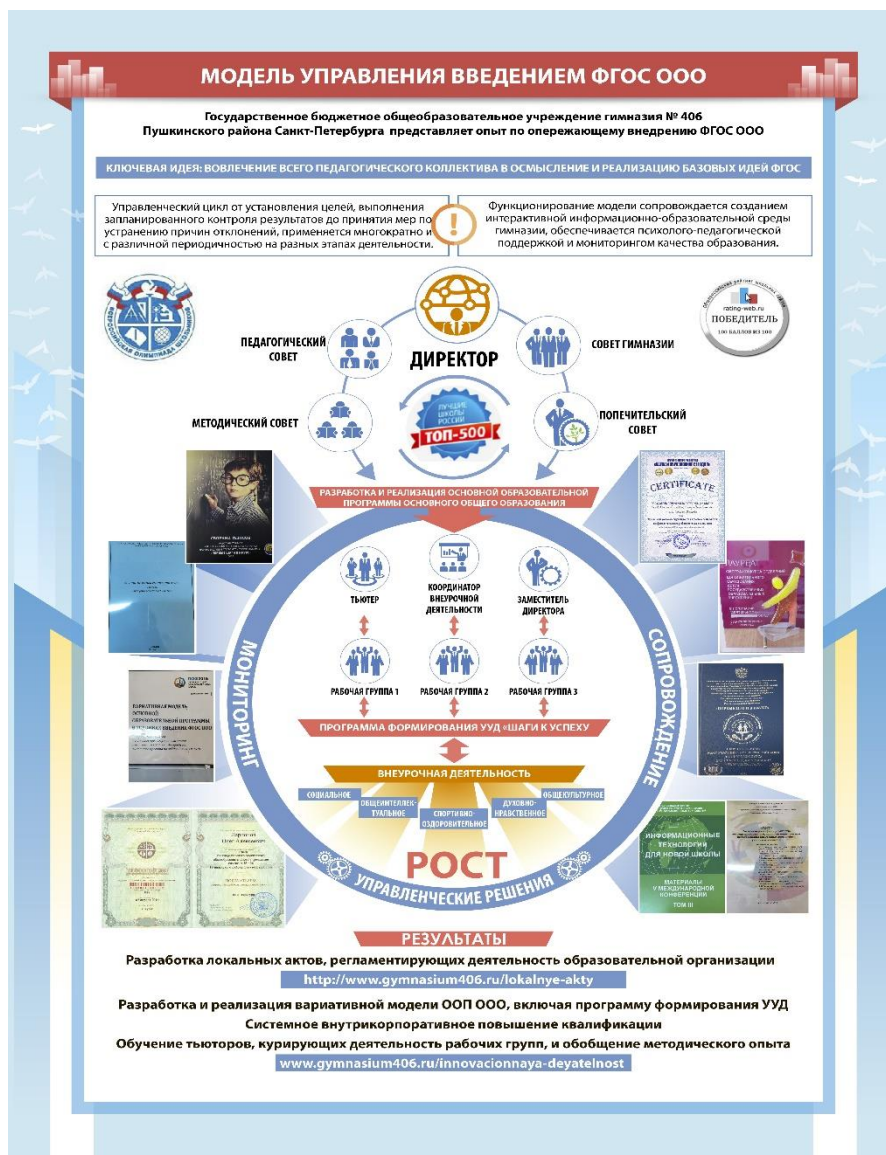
МОДЕЛЬ УПРАВЛЕНИЯ ВВЕДЕНИЕМ ФГОС ООО

Государственное бюджетное общеобразовательное учреждение гимназия № 406 Пушкинского района Санкт-Петербурга представляет опыт по опережающему внедрению ФГОС ООО

КЛЮЧЕВАЯ ИДЕЯ: ВОВЛЕЧЕНИЕ ВСЕГО ПЕДАГОГИЧЕСКОГО КОЛЛЕКТИВА В ОСМЫСЛЕНИЕ И РЕАЛИЗАЦИЮ БАЗОВЫХ ИДЕЙ ФГОС

Управленческий цикл от установления целей, выполнения запланированного контроля результатов до принятия мер по устранению причин отклонений, применяется многократно и с различной периодичностью на разных этапах деятельности.

!

Функционирование модели сопровождается созданием интерактивной информационно-образовательной среды гимназии, обеспечивается психолого-педагогической поддержкой и мониторингом качества образования.

ВСЕРОССИЙСКАЯ ОЛИМПИАДА ШКОЛЬНИКОВ

rating-web.ru
ПОБЕДИТЕЛЬ
100 БАЛЛОВ ИЗ 100

ПЕДАГОГИЧЕСКИЙ СОВЕТ

ДИРЕКТОР

СОВЕТ ГИМНАЗИИ

МЕТОДИЧЕСКИЙ СОВЕТ

ЛУЧШИЕ ШКОЛЫ РОССИИ
ТОП-500

ПОПЕЧИТЕЛЬСКИЙ СОВЕТ

CERTIFICATE

РАЗРАБОТКА И РЕАЛИЗАЦИЯ ОСНОВНОЙ ОБРАЗОВАТЕЛЬНОЙ ПРОГРАММЫ ОСНОВНОГО ОБЩЕГО ОБРАЗОВАНИЯ

ТЬЮТЕР

КООРДИНАТОР ВНЕУРОЧНОЙ ДЕЯТЕЛЬНОСТИ

ЗАМЕСТИТЕЛЬ ДИРЕКТОРА

МОНИТОРИНГ

СОПРОВОЖДЕНИЕ

РАБОЧАЯ ГРУППА 1

РАБОЧАЯ ГРУППА 2

РАБОЧАЯ ГРУППА 3

ПРОГРАММА ФОРМИРОВАНИЯ УУД «ШАГИ К УСПЕХУ

ВНЕУРОЧНАЯ ДЕЯТЕЛЬНОСТЬ

СОЦИАЛЬНОЕ

ОБЩЕИНТЕЛЛЕКТУАЛЬНОЕ

СПОРТИВНО-ОЗДОРОВИТЕЛЬНОЕ

ДУХОВНО-НРАВСТВЕННОЕ

ОБЩЕКУЛЬТУРНОЕ

ИНФОРМАЦИОННЫЕ ТЕХНОЛОГИИ ДЛЯ НОВОЙ ШКОЛЫ

МАТЕРИАЛЫ V МЕЖДУНАРОДНОЙ КОНФЕРЕНЦИИ
ТОМ III

РОСТ

УПРАВЛЕНЧЕСКИЕ РЕШЕНИЯ

РЕЗУЛЬТАТЫ

Разработка локальных актов, регламентирующих деятельность образовательной организации

http://www.gymnasium406.ru/lokalnye-akty

Разработка и реализация вариативной модели ООП ООО, включая программу формирования УУД

Системное внутрикорпоративное повышение квалификации

Обучение тьюторов, курирующих деятельность рабочих групп, и обобщение методического опыта

www.gymnasium406.ru/innovacionnaya-deyatelnost